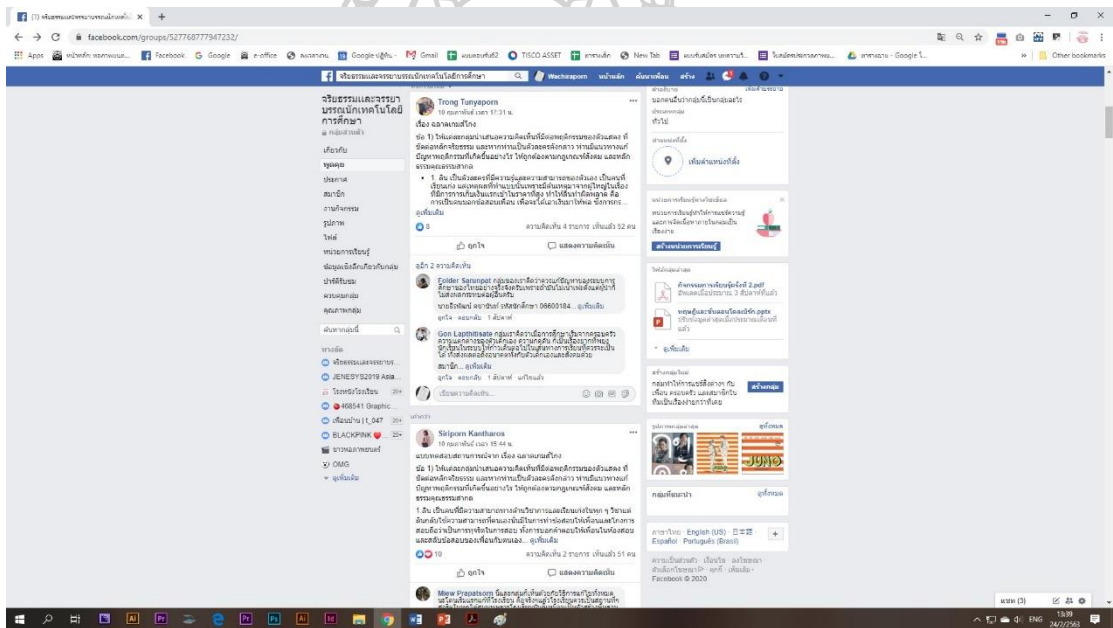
(1) จริยธรรมและจรรยาบรรณนักเทคโนโลยี ×  +

facebook.com/groups/527768777947232/

Apps  หน้าหลัก  Facebook  Google  Google  e-office  Gmail  TISCO ASSET  New Tab  Other bookmarks

จริยธรรมและจรรยาบรรณนักเทคโนโลยีการศึกษา  Wachirapom  หน้าหลัก  ค้นหาเพื่อน  สร้าง

จริยธรรมและจรรยาบรรณนักเทคโนโลยีการศึกษา
กลุ่มส่วนตัว

เกี่ยวกับ
พูดคุย
ประกาศ
สมาชิก
งานกิจกรรม
รูปภาพ
ไฟล์
หน่วยการเรียนรู้
ข้อมูลเชิงลึกเกี่ยวกับกลุ่ม
ปาร์ตี้รับชม
ตรวจดูกลุ่ม
คุณภาพกลุ่ม

ค้นหากลุ่มนี้

ทางลัด
จริยธรรมและจรรยาบร...
JENESYS2019 Asia...
โรงพยาบาลโรงเรียน 20+
468541 Graphic...
เพื่อนบ้าน | t_047 20+
BLACKPINK 20+
ชาวหอภาพยนตร์
OMG
ดูเพิ่มเติม

Trong Tunyaporn
10 กุมภาพันธ์ เวลา 17:31 น.
เรื่อง ฉลาดเกมส์โกง
ข้อ 1) ให้แต่ละกลุ่มนำเสนอความคิดเห็นที่มีต่อพฤติกรรมของตัวแสดง ที่ขัดต่อหลักจริยธรรม และหากท่านเป็นตัวละครดังกล่าว ท่านมีแนวทางแก้ปัญหาพฤติกรรมที่เกิดขึ้นอย่างไร ให้ถูกต้องตามกฎเกณฑ์สังคม และหลักธรรมและคุณธรรมสากล
• 1. ลิน เป็นตัวละครที่มีความรู้และความสามารถของตัวเอง เป็นคนที่เรียนเก่ง และเพลงที่ทำตามแบบนั้นเพราะมีต้นเหตุมาจากครูใหญ่ในเรื่องที่มีการการเก็บเงินแปะเจ้าในทางที่สุด ทำให้ลินเข้าผิดพลาด คือการเป็นคนนอกข้อสอบเพื่อน เพื่อจะได้เอาเงินมาให้พ่อ ซึ่งการ...
ดูเพิ่มเติม
8  ความคิดเห็น 4 รายการ เห็นแล้ว 52 คน
ถูกใจ  แสดงความคิดเห็น
ดูอีก 2 ความคิดเห็น
Eolder Sarunpat กลุ่มของเราคิดว่าควรแก้ปัญหาแบบระบบการศึกษาของโรงเรียนอย่างจริงจังเริ่มจากผู้บริหารเข้าใจนักเรียนมากขึ้นแสดงแต่ไม่ไปแสดงผลการระบบของผู้อื่นครับ
นายธีรพัฒน์ เจริญชัย รหัสนักศึกษา 06600184... ดูเพิ่มเติม
ถูกใจ · ตอบกลับ · 1 สัปดาห์
Gon Lapthitisate กลุ่มเราคิดว่าถ้าเราอยู่ในกรณีที่ลูกศิษย์ลูกหาทุจริตความต้องการของตัวเด็กเอง ความคิดเห็น ก็เป็นเรื่องการทำให้ครูผู้รับผิดชอบ ไม่ควรเห็นคุณค่าในไปในทุกทาง การเรียนที่ควรจะเป็นได้ ทั้งสังคมต่อตัวเองตรงที่เก่งกับตัวเด็กเองและสังคมด้วย
สมาชิก... ดูเพิ่มเติม
ถูกใจ · ตอบกลับ · 1 สัปดาห์ · แก้ไขแล้ว
เขียนความคิดเห็น...

ใหม่กว่า
Siriporn Kantharos
10 กุมภาพันธ์ เวลา 15:44 น.
แบบทดสอบสถานการณ์จาก เรื่อง ฉลาดเกมส์โกง
ข้อ 1) ให้แต่ละกลุ่มนำเสนอความคิดเห็นที่มีต่อพฤติกรรมของตัวแสดง ที่ขัดต่อหลักจริยธรรม และหากท่านเป็นตัวละครดังกล่าว ท่านมีแนวทางแก้ปัญหาพฤติกรรมที่เกิดขึ้นอย่างไร ให้ถูกต้องตามกฎเกณฑ์สังคม และหลักธรรมและคุณธรรมสากล
1.ลิน เป็นคนที่มีความสามารถทางด้านวิชาการและเรียนเก่งในทุก ๆ วิชาแต่กับได้เอาความสามารถพิเศษนั้นมาใช้ในการทำข้อสอบให้เพื่อนและโดยการสอบถึงนำเป็นการทุจริตในการสอบ ทั้งการบอกคำตอบให้เพื่อนในห้องสอบและสลับข้อสอบของเพื่อนกับตนเอง... ดูเพิ่มเติม
10  ความคิดเห็น 2 รายการ เห็นแล้ว 51 คน
ถูกใจ  แสดงความคิดเห็น
Miew Prapatsorn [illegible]

เพิ่มคำอธิบาย
บอกคนอื่นว่ากลุ่มนี้เป็นกลุ่มอะไร
ประเภทกลุ่ม
ทั่วไป
ตำแหน่งที่ตั้ง
เพิ่มตำแหน่งที่ตั้ง
หน่วยการเรียนรู้สำหรับกลุ่ม
หน่วยการเรียนรู้ช่วยให้การแชร์ความรู้และการจัดเนื้อหาภายในกลุ่มเป็นเรื่องง่าย
สร้างหน่วยการเรียนรู้
ไฟล์ล่าสุด
กิจกรรมการเรียนรู้ครั้งที่ 2.pdf
พฤษฎีและขั้นตอนโปรแกรม.pptx
ดูเพิ่มเติม
สร้างกลุ่มใหม่
กลุ่มทำให้การแชร์สิ่งต่างๆ กับเพื่อน ครอบครัว และสมาชิกในทีมเป็นเรื่องง่ายกว่าที่เคย
สร้างกลุ่ม
รูปภาพกลุ่มล่าสุด ดูทั้งหมด
JUNO
กลุ่มที่แนะนำ ดูทั้งหมด
ภาษาไทย · English (US) · 日本語 · Español · Português (Brasil)
ความเป็นส่วนตัว · เงื่อนไข · โฆษณา · ตัวเลือกโฆษณา · คุกกี้ · เพิ่มเติม
Facebook © 2020

แชท (3)
ENG 13:39 24/2/2563